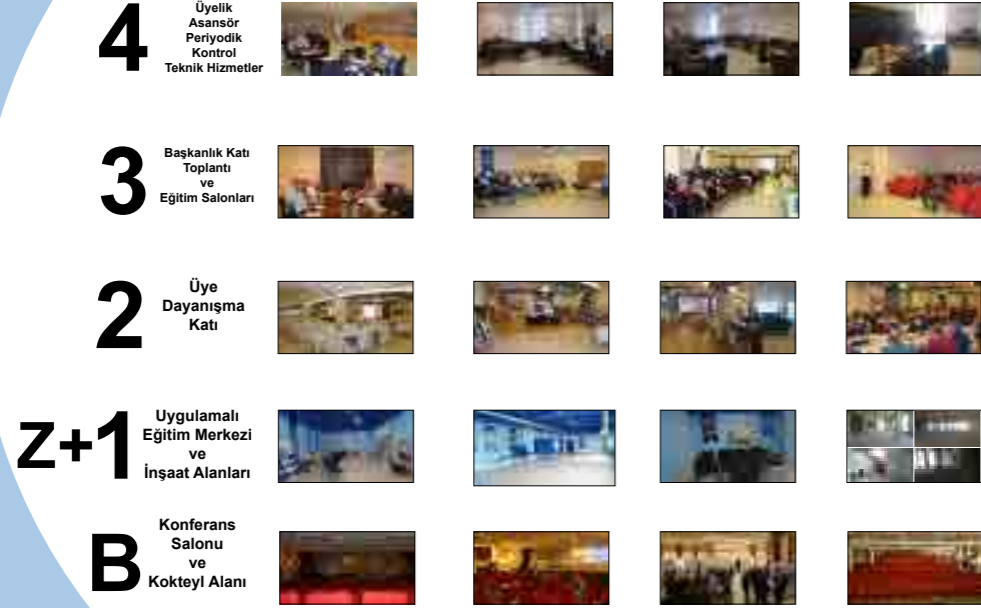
4
Üyelik
Asansör
Periyodik
Kontrol
Teknik Hizmetler

3
Başkanlık Katı
Toplantı
ve
Eğitim Salonları

2
Üye
Dayanışma
Katı

Z+1
Uygulamalı
Eğitim Merkezi
ve
İnşaat Alanları

B
Konferans
Salonu
ve
Kokteyl Alanı